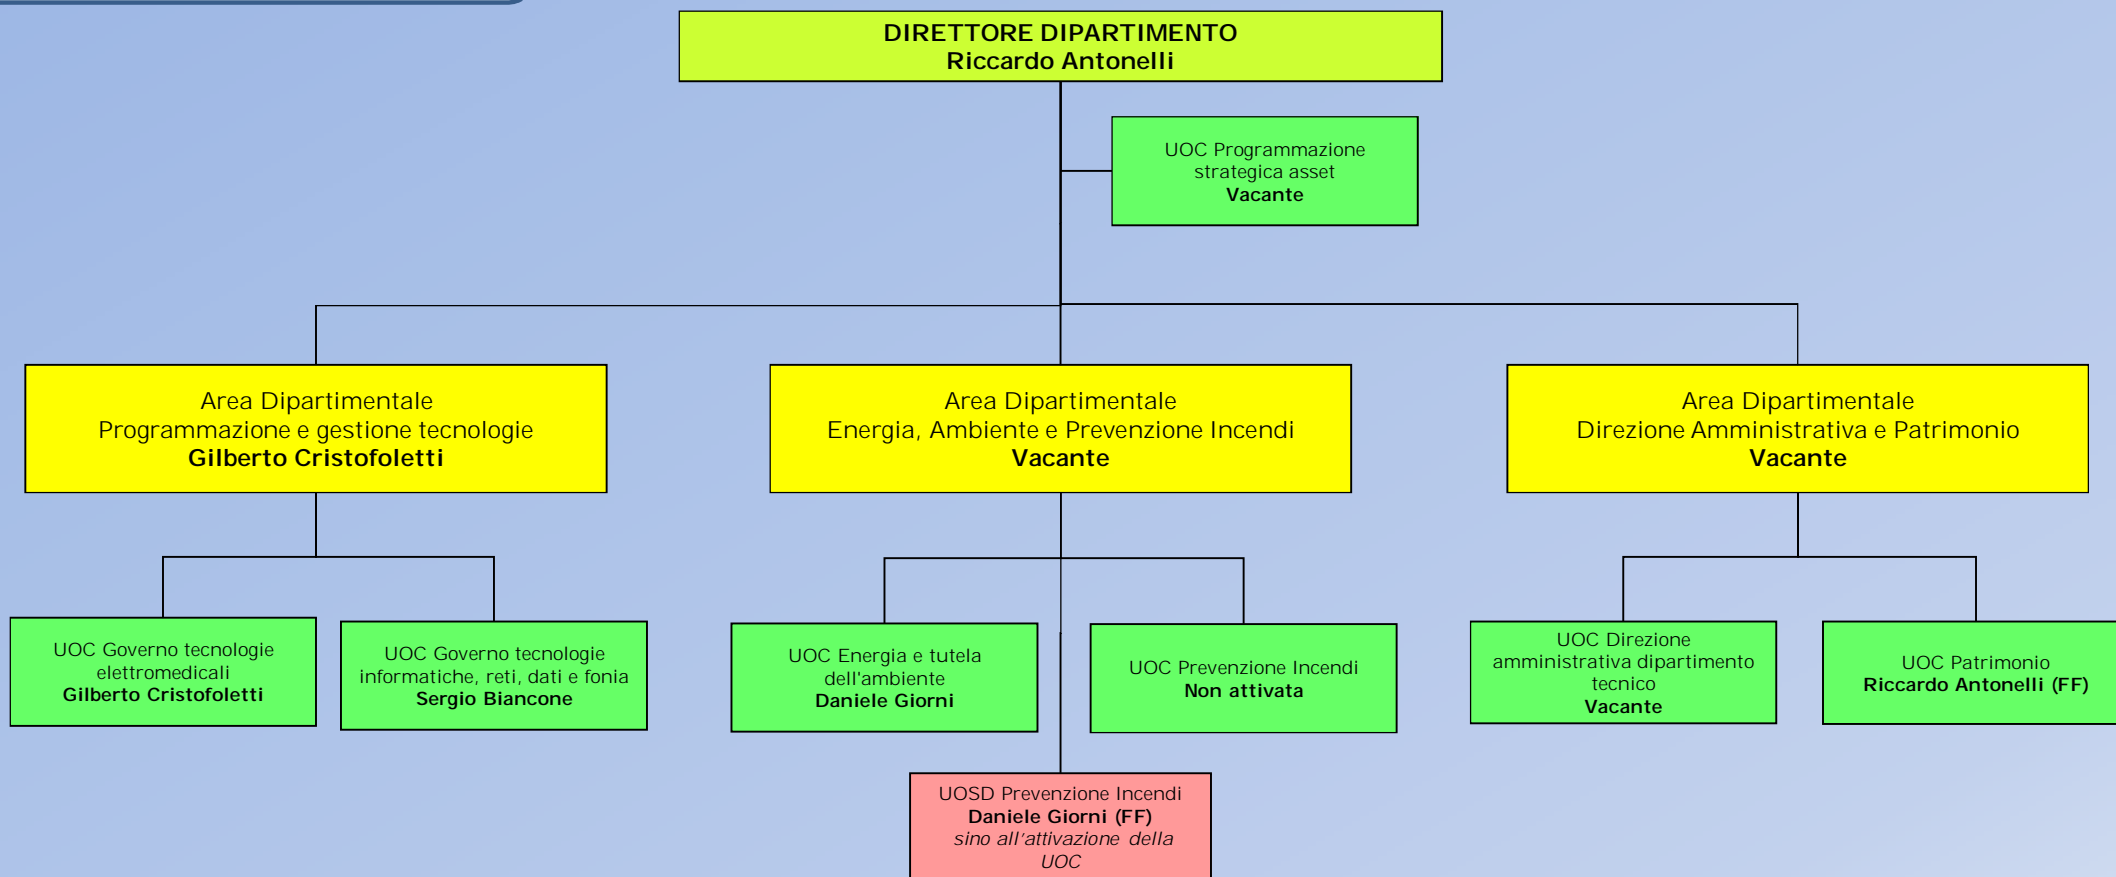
DIRETTORE DIPARTIMENTO
Riccardo Antonelli

UOC Programmazione strategica asset
Vacante

Area Dipartimentale
Programmazione e gestione tecnologie
Gilberto Cristofoletti

Area Dipartimentale
Energia, Ambiente e Prevenzione Incendi
Vacante

Area Dipartimentale
Direzione Amministrativa e Patrimonio
Vacante

UOC Governo tecnologie elettromedicali
Gilberto Cristofoletti

UOC Governo tecnologie informatiche, reti, dati e fonia
Sergio Biancone

UOC Energia e tutela dell'ambiente
Daniele Giorni

UOC Prevenzione Incendi
Non attivata

UOC Direzione amministrativa dipartimento tecnico
Vacante

UOC Patrimonio
Riccardo Antonelli (FF)

UOSD Prevenzione Incendi
Daniele Giorni (FF)
sino all'attivazione della UOC